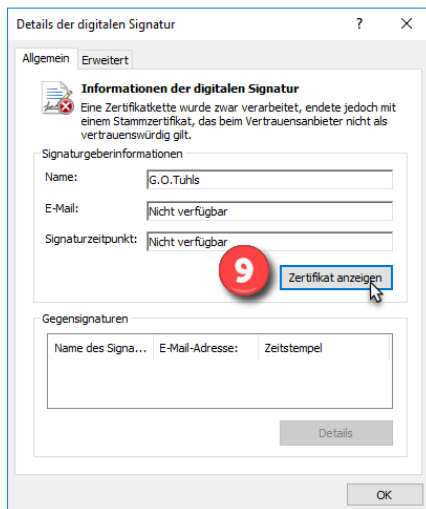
Details der digitalen Signatur ? ✕

Allgemein Erweitert

Informationen der digitalen Signatur
Eine Zertifikatkette wurde zwar verarbeitet, endete jedoch mit einem Stammzertifikat, das beim Vertrauensanbieter nicht als vertrauenswürdig gilt.

Signaturgeberinformationen

Name: G.O.Tuhls

E-Mail: Nicht verfügbar

Signaturzeitpunkt: Nicht verfügbar

9

Zertifikat anzeigen

Gegensignaturen

| Name des Signa... | E-Mail-Adresse: | Zeitstempel |
|---|---|---|

Details

OK